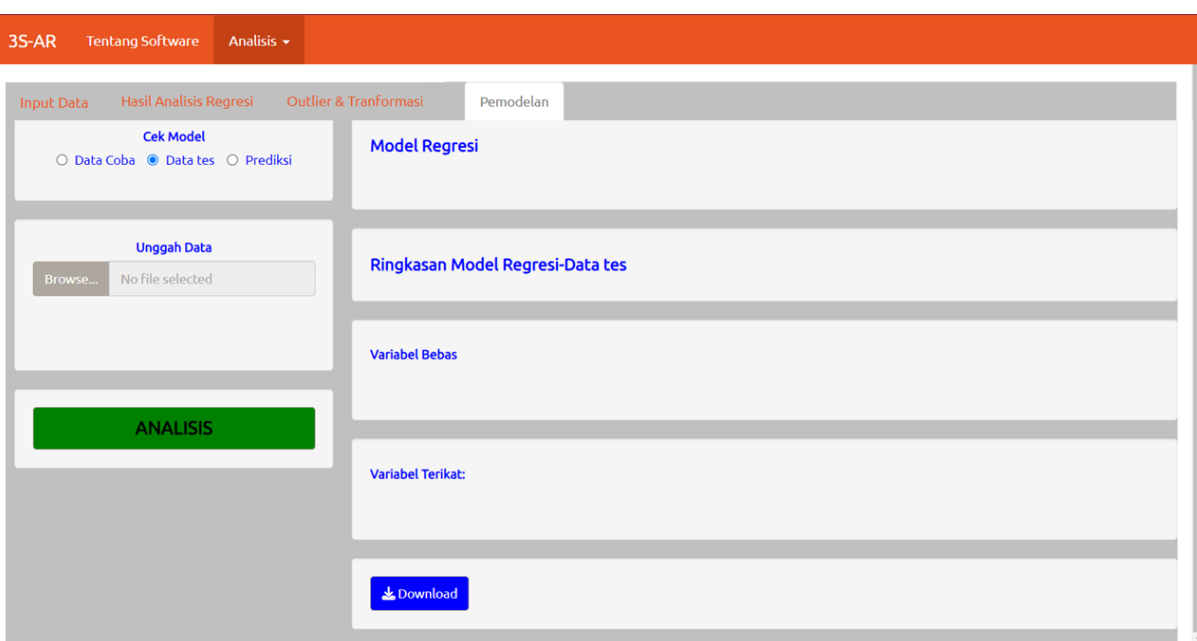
3S-AR Tentang Software Analisis ▾

Input Data Hasil Analisis Regresi Outlier & Tranformasi Pemodelan

Cek Model
○ Data Coba ◉ Data tes ○ Prediksi

Unggah Data
Browse... No file selected

ANALISIS

Model Regresi

Ringkasan Model Regresi-Data tes

Variabel Bebas

Variabel Terikat:

Download